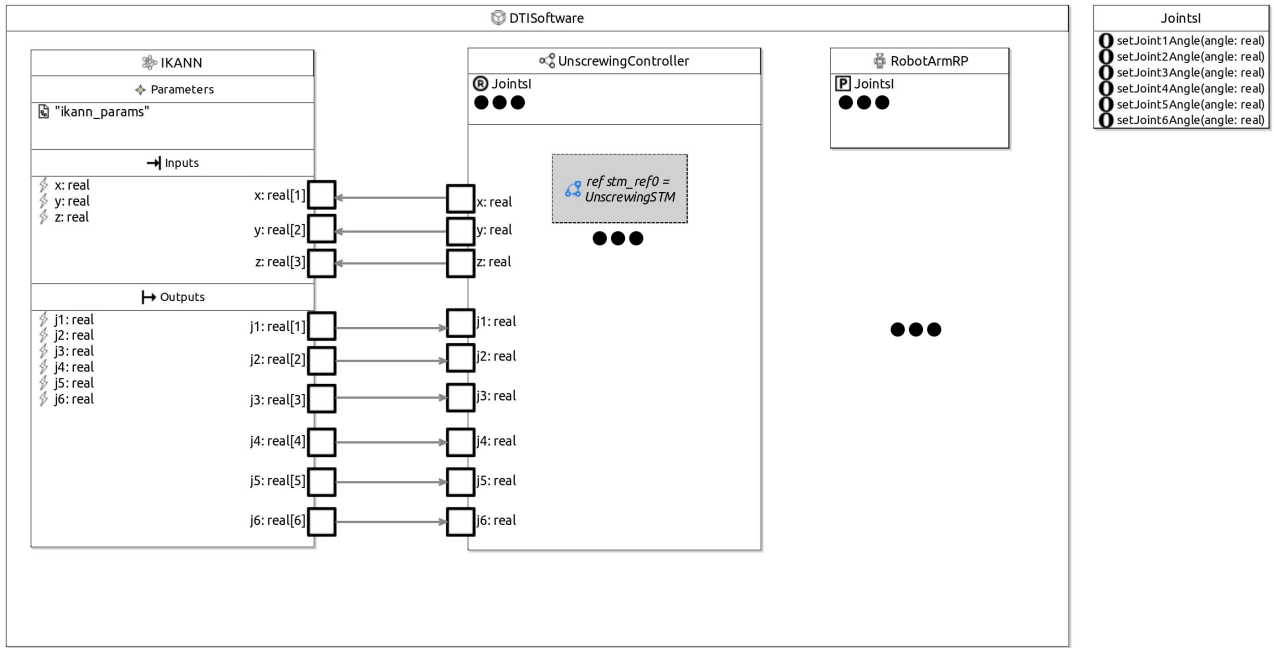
DTISoftware

IKANN

Parameters

"ikann_params"

Inputs

x: real
y: real
z: real

x: real[1]
y: real[2]
z: real[3]

Outputs

j1: real
j2: real
j3: real
j4: real
j5: real
j6: real

j1: real[1]
j2: real[2]
j3: real[3]
j4: real[4]
j5: real[5]
j6: real[6]

UnscrewingController

JointsI

ref stm_ref0 = UnscrewingSTM

x: real
y: real
z: real
j1: real
j2: real
j3: real
j4: real
j5: real
j6: real

RobotArmRP

JointsI

JointsI

setJoint1Angle(angle: real)
setJoint2Angle(angle: real)
setJoint3Angle(angle: real)
setJoint4Angle(angle: real)
setJoint5Angle(angle: real)
setJoint6Angle(angle: real)